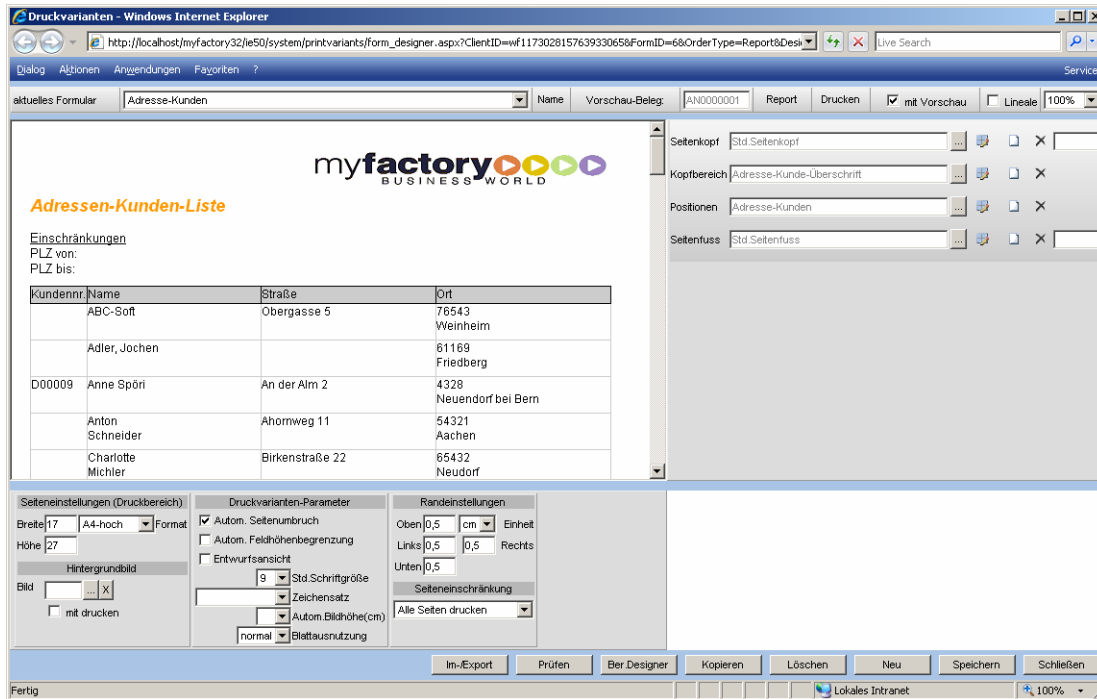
Druckvarianten - Windows Internet Explorer

http://localhost/myfactory32/ie50/system/printvariants/form_designer.aspx?ClientID=wf117302815763933065&FormID=6&OrderType=Report&Desi

Live Search

Dialog Aktionen Anwendungen Favoriten ?

Service

aktuelles Formular Adresse-Kunden Name Vorschau-Beleg: AN0000001 Report Drucken mit Vorschau Lineale 100%

myfactory BUSINESS WORLD

Adressen-Kunden-Liste

Einschränkungen
PLZ von:
PLZ bis:

| Kundennr. | Name | Straße | Ort |
|---|---|---|---|
| | ABC-Soft | Obergasse 5 | 76543 Weinheim |
| | Adler, Jochen | | 61169 Friedberg |
| D00009 | Anne Spöri | An der Alm 2 | 4328 Neuendorf bei Bern |
| | Anton Schneider | Ahornweg 11 | 54321 Aachen |
| | Charlotte Michler | Birkenstraße 22 | 65432 Neudorf |

Seitenkopf Std.Seitenkopf
Kopfbereich Adresse-Kunde-Überschrift
Positionen Adresse-Kunden
Seitenfuss Std.Seitenfuss

Seiteneinstellungen (Druckbereich)
Breite 17 A4-hoch Format
Höhe 27
Hintergrundbild
Bild X
mit drucken

Druckvarianten-Parameter
Autom. Seitenumbruch
Autom. Feldhöhenbegrenzung
Entwurfsansicht
9 Std.Schriftgröße
Zeichensatz
Autom.Bildhöhe(cm)
normal Blattausnutzung

Randeinstellungen
Oben 0,5 cm Einheit
Links 0,5 0,5 Rechts
Unten 0,5
Seiteneinschränkung
Alle Seiten drucken

Im-/Export Prüfen Ber.Designer Kopieren Löschen Neu Speichern Schließen

Fertig Lokales Intranet 100%